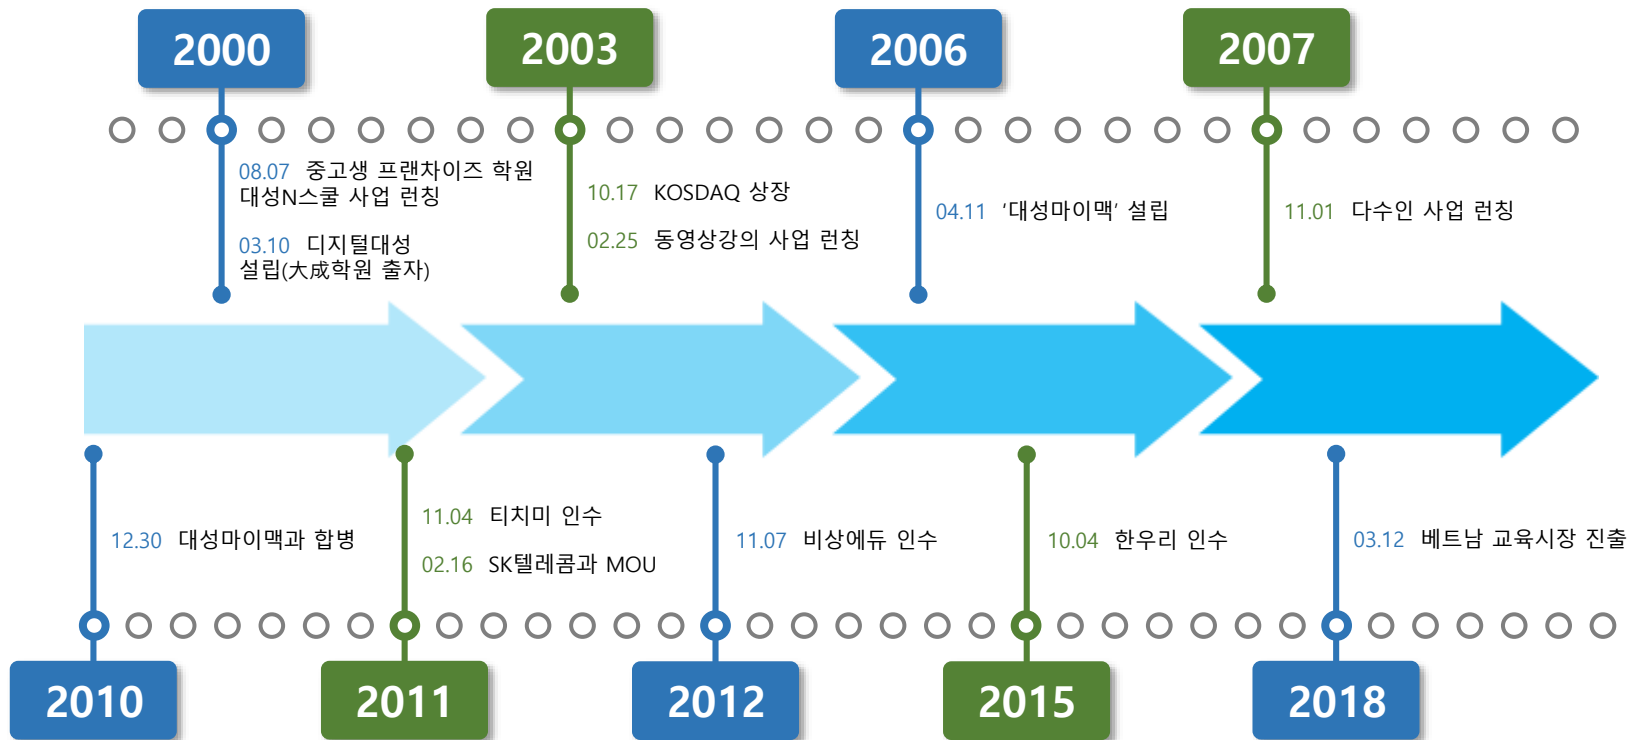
2000

08.07 중고생 프랜차이즈 학원 대성N스쿨 사업 런칭

03.10 디지털대성 설립(大成학원 출자)

2003

10.17 KOSDAQ 상장

02.25 동영상강의 사업 런칭

2006

04.11 '대성마이맥' 설립

2007

11.01 다수인 사업 런칭

12.30 대성마이맥과 합병

2010

11.04 티치미 인수

02.16 SK텔레콤과 MOU

2011

11.07 비상에듀 인수

2012

10.04 한우리 인수

2015

03.12 베트남 교육시장 진출

2018